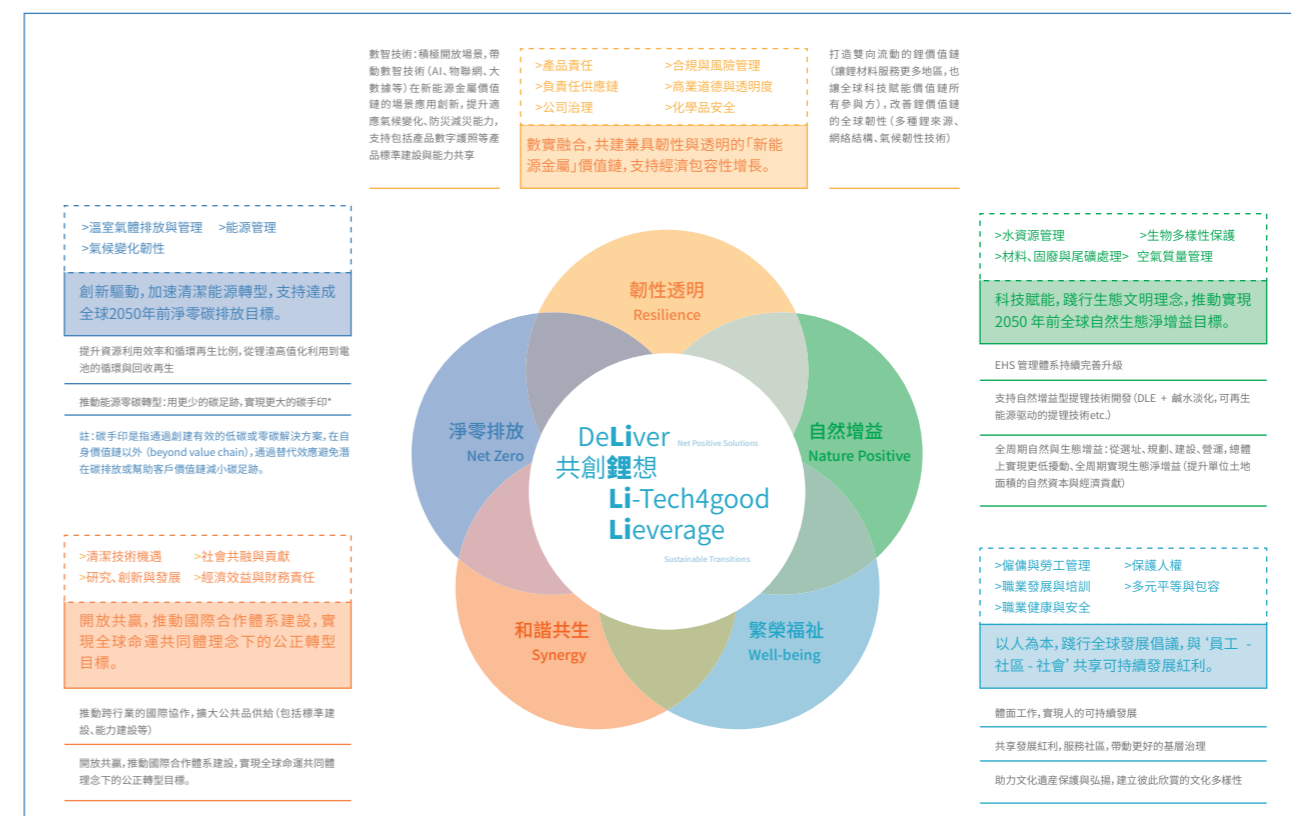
數智技術：積極開放場景，帶動數智技術（AI、物聯網、大數據等）在新能源金屬價值鏈的場景應用創新，提升適應氣候變化、防災減災能力，支持包括產品數字護照等產品標準建設與能力共享

>產品責任
>負責任供應鏈
>公司治理
>合規與風險管理
>商業道德與透明度
>化學品安全

數實融合，共建兼具韌性與透明的「新能源金屬」價值鏈，支持經濟包容性增長。

打造雙向流動的鋰價值鏈（讓鋰材料服務更多地區，也讓全球科技賦能價值鏈所有參與方），改善鋰價值鏈的全球韌性（多種鋰來源、網絡結構、氣候韌性技術）

>溫室氣體排放與管理 >能源管理
>氣候變化韌性

創新驅動，加速清潔能源轉型，支持達成全球2050年前淨零碳排放目標。

提升資源利用效率和循環再生比例，從鋰進高值化利用到電池的循環與回收再生

推動能源零碳轉型：用更少的碳足跡，實現更大的碳手印*

註：碳手印是指通過創建有效的低碳或零碳解決方案，在自身價值鏈以外（beyond value chain），通過替代效應避免潛在碳排放或幫助客戶價值鏈減小碳足跡。

>水資源管理
>材料、固廢與尾礦處理
>生物多樣性保護
>空氣質量管理

科技賦能，踐行生態文明理念，推動實現2050年前全球自然生態淨增益目標。

EHS 管理體系持續完善升級

支持自然增益型提鋰技術開發（DLE + 鹹水淡化，可再生能源驅動的提鋰技術etc.）

全周期自然與生態增益：從選址、規劃、建設、營運，總體上實現更低擾動、全周期實現生態淨增益（提升單位土地面積的自然資本與經濟貢獻）

韌性透明
Resilience

淨零排放
Net Zero

自然增益
Nature Positive

DeLiver
共創鋰想
Li-Tech4good
Lieverage
Net Positive Solutions
Sustainable Transitions

和諧共生
Synergy

繁榮福祉
Well-being

>清潔技術機遇
>研究、創新與發展
>社會共融與貢獻
>經濟效益與財務責任

開放共贏，推動國際合作體系建設，實現全球命運共同體理念下的公正轉型目標。

推動跨行業的國際協作，擴大公共品供給（包括標準建設、能力建設等）

開放共贏，推動國際合作體系建設，實現全球命運共同體理念下的公正轉型目標。

>僱傭與勞工管理
>職業發展與培訓
>職業健康與安全
>保護人權
>多元平等與包容

以人為本，踐行全球發展倡議，與 '員工 - 社區 - 社會' 共享可持續發展紅利。

體面工作，實現人的可持續發展

共享發展紅利，服務社區，帶動更好的基層治理

助力文化遺產保護與弘揚，建立彼此欣賞的文化多樣性